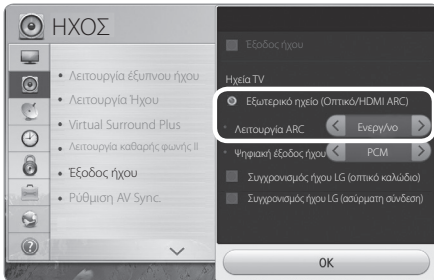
ΗΧΟΣ

• Λειτουργία έξυπνου ήχου
• Λειτουργία Ήχου
• Virtual Surround Plus
• Λειτουργία καθαρής φωνής II
• Έξοδος ήχου
• Ρύθμιση AV Sync.

Έξοδος ήχου

Ηχεία TV
Εξωτερικό ηχείο (Οπτικό/HDMI ARC)
Λειτουργία ARC < Ενεργ/νο >
Ψηφιακή έξοδος ήχου < PCM >
Συγχρονισμός ήχου LG (οπτικό καλώδιο)
Συγχρονισμός ήχου LG (ασύρματη σύνδεση)

OK